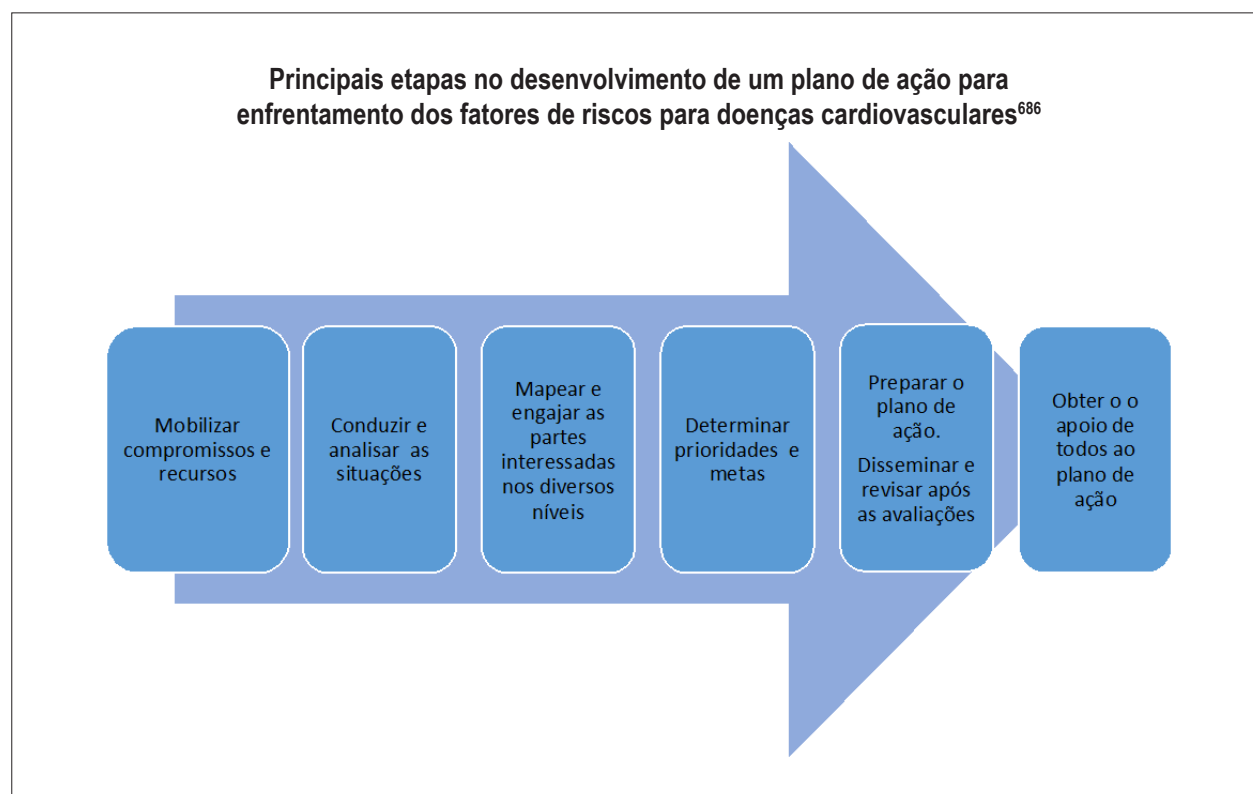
Principais etapas no desenvolvimento de um plano de ação para enfrentamento dos fatores de riscos para doenças cardiovasculares$^{686}$

Mobilizar compromissos e recursos

Conduzir e analisar as situações

Mapear e engajar as partes interessadas nos diversos níveis

Determinar prioridades e metas

Preparar o plano de ação.

Disseminar e revisar após as avaliações

Obter o o apoio de todos ao plano de ação